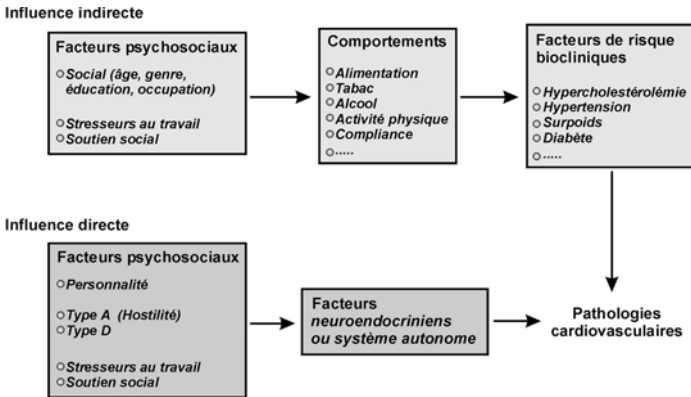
Influence indirecte

Facteurs psychosociaux

Social (âge, genre, éducation, occupation)

Stresseurs au travail
Soutien social

Comportements

Alimentation
Tabac
Alcool
Activité physique
Compliance
.....

Facteurs de risque biocliniques

Hypercholestérolémie
Hypertension
Surpoids
Diabète
.....

Influence directe

Facteurs psychosociaux

Personnalité

Type A (Hostilité)
Type D

Stresseurs au travail
Soutien social

Facteurs neuroendocriniens ou système autonome

Pathologies cardiovasculaires